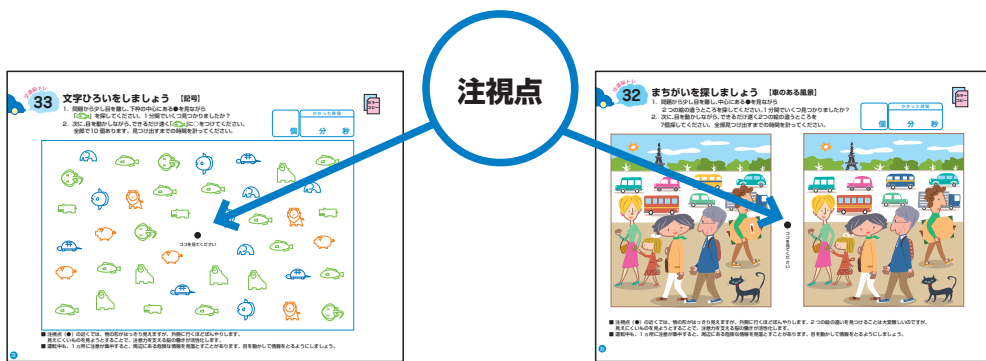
注視点

33 文字ひろいをしましょう 【記号】
1. 問題から少し目を離し、下枠の中心にある●を見ながら「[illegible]」を探してください。1分間でいくつ見つかりましたか？
2. 次に、目を動かしながら、できるだけ速く「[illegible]」に○をつけてください。全部で10個あります。見つけ出すまでの時間を計ってください。

個 分 秒

ココを見てください

■ 注視点（●）の近くでは、物の形がはっきり見えますが、外側に行くほどぼやけます。見えにくいものを見ようとすることで、注意力を支える脳の働きが活性化します。
■ 運転中も、1ヵ所に注意が集中すると、周辺にある危険な情報を見逃すことがあります。目を動かして情報をとるようにしましょう。

32 まちがいを探しましょう 【車のある風景】
1. 問題から少し目を離し、中心にある●を見ながら2つの絵の違うところを探してください。1分間でいくつ見つかりましたか？
2. 次に、目を動かしながら、できるだけ速く2つの絵の違うところを7個探してください。全部見つけ出すまでの時間を計ってください。

個 分 秒

ココを見てください

■ 注視点（●）の近くでは、物の形がはっきり見えますが、外側に行くほどぼやけます。2つの絵の違いを見つけることは大変難しいのですが、見えにくいものを見ようとすることで、注意力を支える脳の働きが活性化します。
■ 運転中も、1ヵ所に注意が集中すると、周辺にある危険な情報を見逃すことがあります。目を動かして情報をとるようにしましょう。